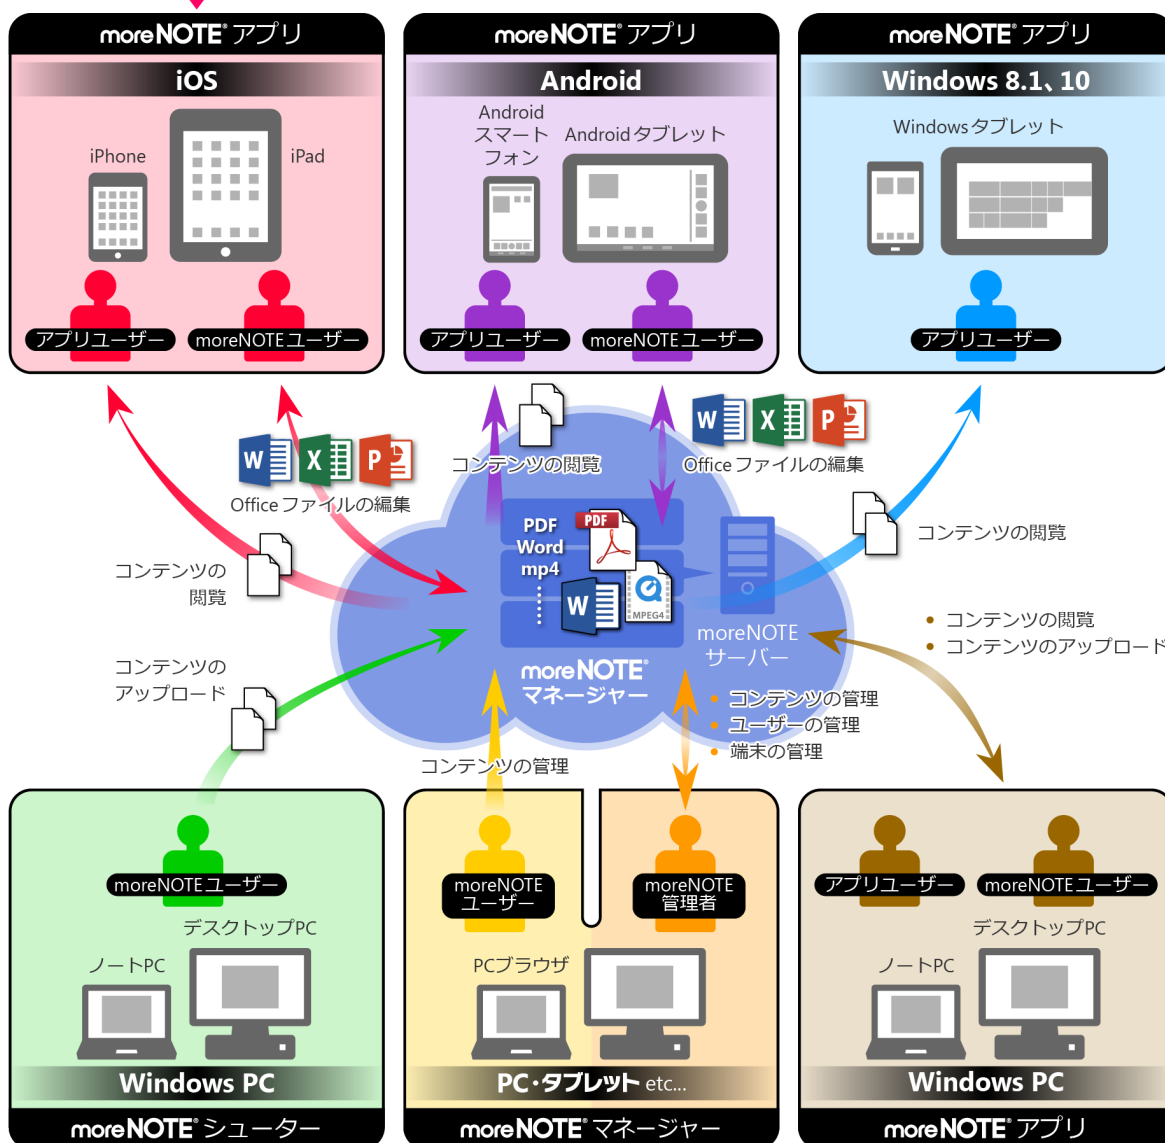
moreNOTE® アプリ
iOS
iPhone
iPad
アプリユーザー
moreNOTEユーザー

moreNOTE® アプリ
Android
Android スマートフォン
Androidタブレット
アプリユーザー
moreNOTEユーザー

moreNOTE® アプリ
Windows 8.1、10
Windowsタブレット
アプリユーザー

コンテンツの閲覧
Officeファイルの編集
Officeファイルの編集
コンテンツの閲覧
コンテンツの閲覧
コンテンツのアップロード

PDF
Word
mp4
PDF
MPEG4
moreNOTE サーバー
moreNOTE® マネージャー

• コンテンツの閲覧
• コンテンツのアップロード

• コンテンツの管理
• ユーザーの管理
• 端末の管理
コンテンツの管理

moreNOTEユーザー
デスクトップPC
ノートPC
Windows PC
moreNOTE® シューター

moreNOTE ユーザー
moreNOTE 管理者
PCブラウザ
PC・タブレット etc...
moreNOTE® マネージャー

アプリユーザー
moreNOTEユーザー
デスクトップPC
ノートPC
Windows PC
moreNOTE® アプリ